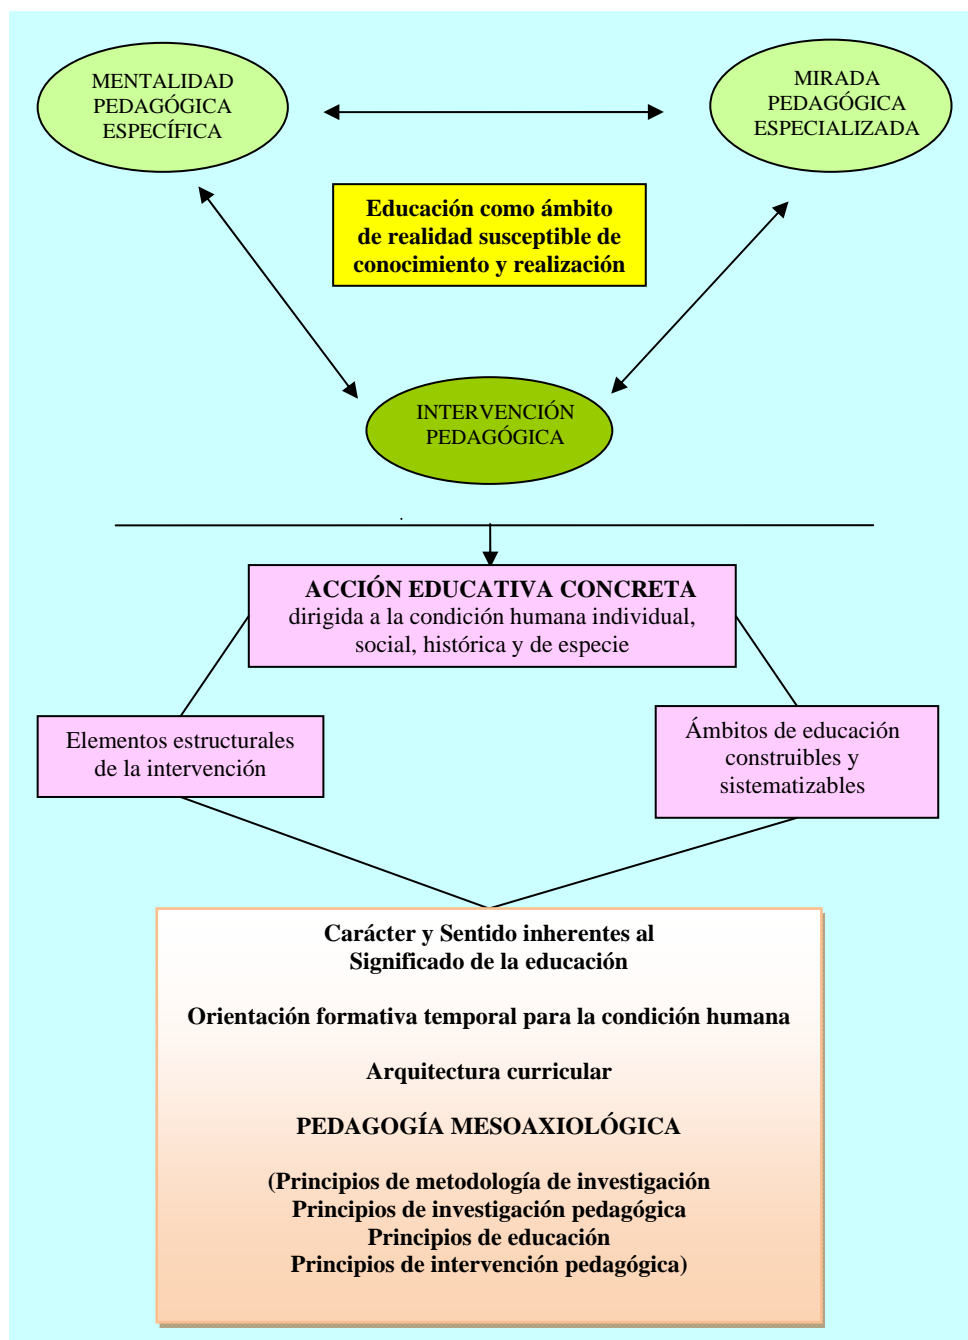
MENTALIDAD PEDAGÓGICA ESPECÍFICA

MIRADA PEDAGÓGICA ESPECIALIZADA

Educación como ámbito de realidad susceptible de conocimiento y realización

INTERVENCIÓN PEDAGÓGICA

ACCIÓN EDUCATIVA CONCRETA
dirigida a la condición humana individual, social, histórica y de especie

Elementos estructurales de la intervención

Ámbitos de educación construibles y sistematizables

Carácter y Sentido inherentes al Significado de la educación

Orientación formativa temporal para la condición humana

Arquitectura curricular

PEDAGOGÍA MESOAXIOLÓGICA

(Principios de metodología de investigación
Principios de investigación pedagógica
Principios de educación
Principios de intervención pedagógica)